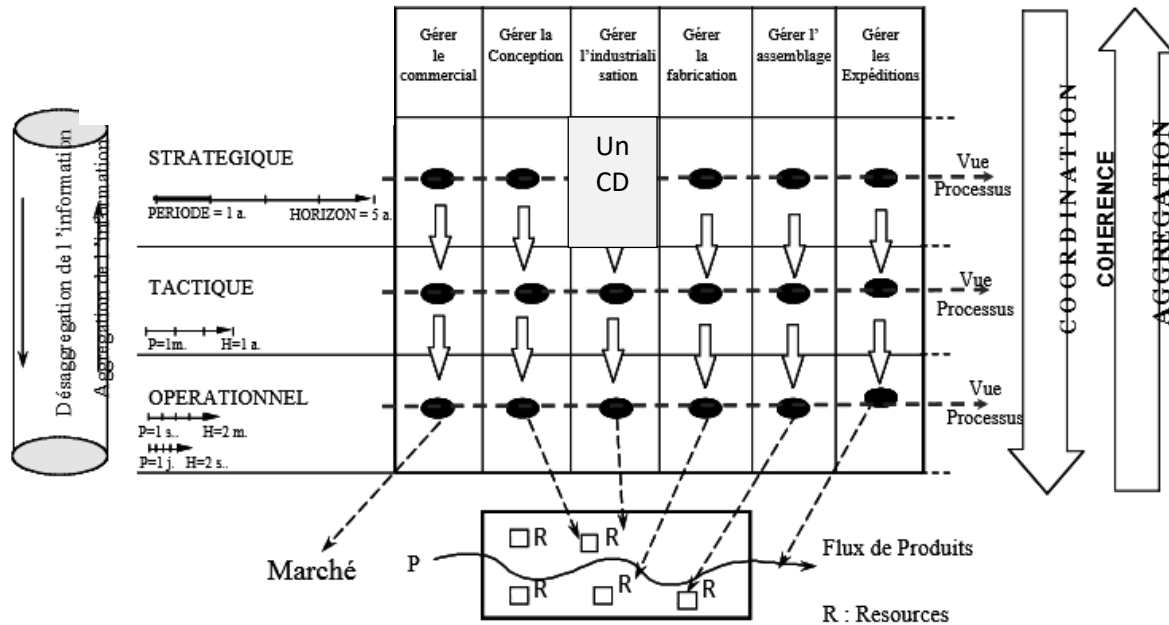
Gérer le commercial | Gérer la Conception | Gérer l'industrialisation | Gérer la fabrication | Gérer l' assemblage | Gérer les Expéditions

Désaggregation de l 'information

Aggregation de l 'information

STRATEGIQUE

PERIODE = 1 a. HORIZON = 5 a.

Un CD

Vue Processus

TACTIQUE

P=1m. H=1 a.

Vue Processus

OPERATIONNEL

P=1 s.. H=2 m.

P=1 j. H=2 s..

Vue Processus

COORDINATION

COHERENCE

AGGREGATION

Marché

P

R R R R R

Flux de Produits

R : Resources